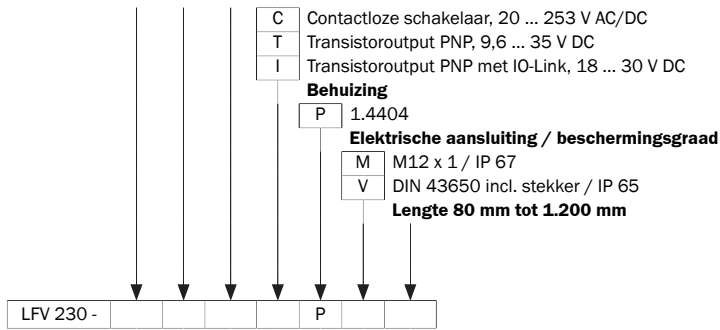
C Contactloze schakelaar, 20 ... 253 V AC/DC
T Transistoroutput PNP, 9,6 ... 35 V DC
I Transistoroutput PNP met IO-Link, 18 ... 30 V DC

**Behuizing**

P 1.4404

**Elektrische aansluiting / beschermingsgraad**

M M12 x 1 / IP 67
V DIN 43650 incl. stekker / IP 65

**Lengte 80 mm tot 1.200 mm**

| LFV 230 - | | | | | P | | |
|---|---|---|---|---|---|---|---|